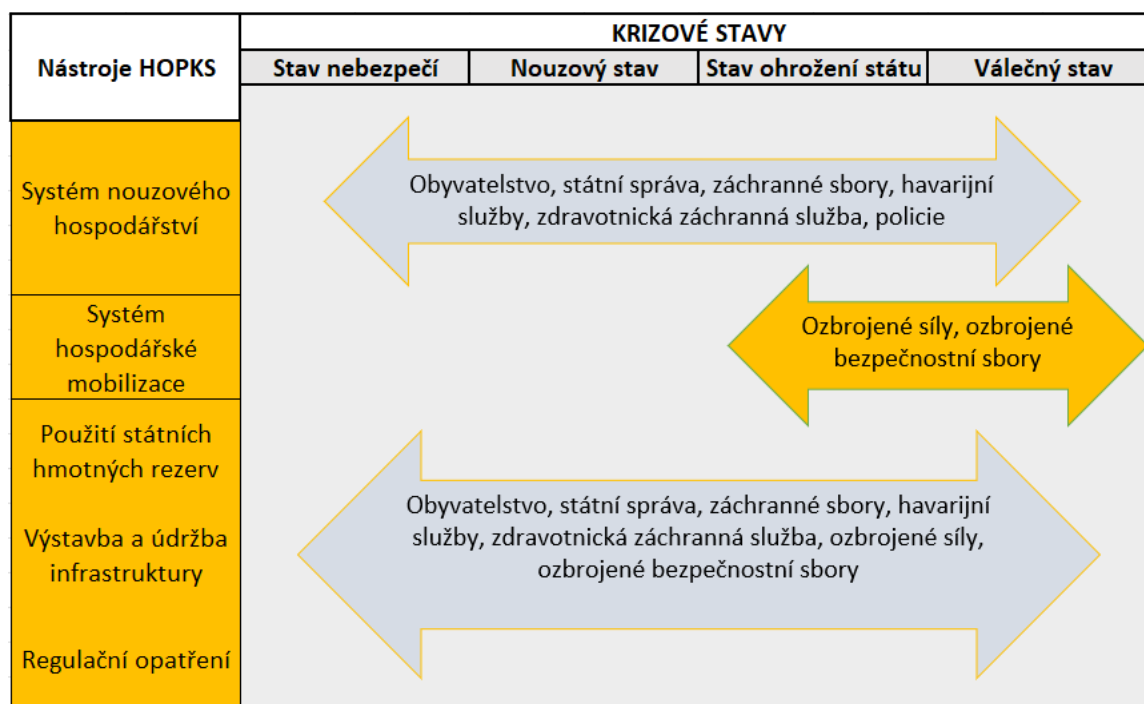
| Nástroje HOPKS | KRIZOVÉ STAVY | | | |
|---|---|---|---|---|
| | Stav nebezpečí | Nouzový stav | Stav ohrožení státu | Válečný stav |

Systém nouzového hospodářství

Obyvatelstvo, státní správa, záchranné sbory, havarijní služby, zdravotnická záchranná služba, policie

Systém hospodářské mobilizace

Ozbrojené síly, ozbrojené bezpečnostní sbory

Použití státních hmotných rezerv

Výstavba a údržba infrastruktury

Regulační opatření

Obyvatelstvo, státní správa, záchranné sbory, havarijní služby, zdravotnická záchranná služba, ozbrojené síly, ozbrojené bezpečnostní sbory